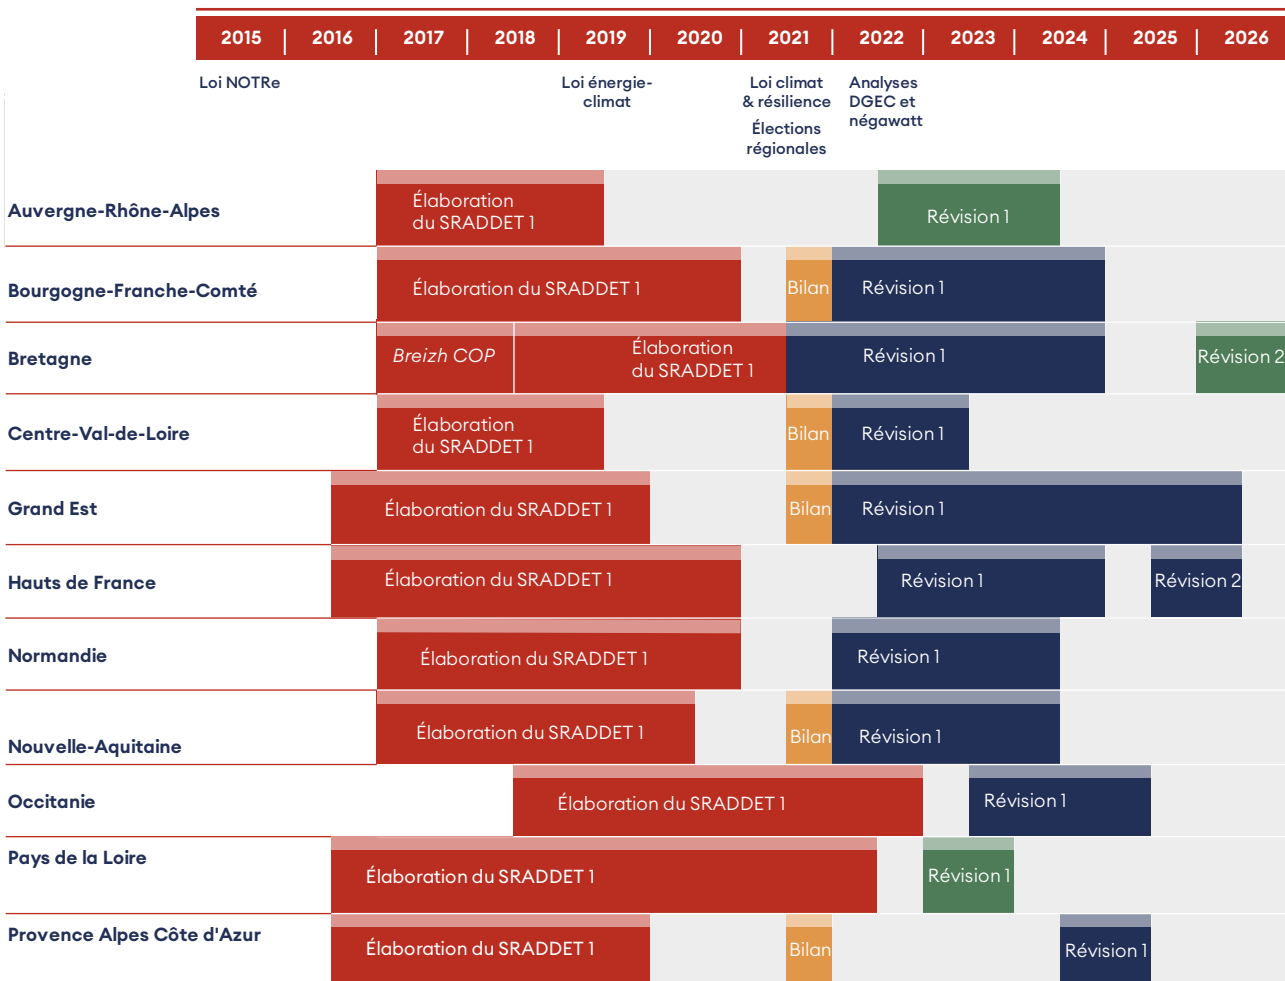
| 2015 | 2016 | 2017 | 2018 | 2019 | 2020 | 2021 | 2022 | 2023 | 2024 | 2025 | 2026 |
|---|---|---|---|---|---|---|---|---|---|---|---|

Loi NOTRe

Loi énergie-climat

Loi climat & résilience

Élections régionales

Analyses DGEC et négawatt

Auvergne-Rhône-Alpes
Élaboration du SRADDET 1
Révision 1

Bourgogne-Franche-Comté
Élaboration du SRADDET 1
Bilan
Révision 1

Bretagne
Breizh COP
Élaboration du SRADDET 1
Révision 1
Révision 2

Centre-Val-de-Loire
Élaboration du SRADDET 1
Bilan
Révision 1

Grand Est
Élaboration du SRADDET 1
Bilan
Révision 1

Hauts de France
Élaboration du SRADDET 1
Révision 1
Révision 2

Normandie
Élaboration du SRADDET 1
Révision 1

Nouvelle-Aquitaine
Élaboration du SRADDET 1
Bilan
Révision 1

Occitanie
Élaboration du SRADDET 1
Révision 1

Pays de la Loire
Élaboration du SRADDET 1
Révision 1

Provence Alpes Côte d'Azur
Élaboration du SRADDET 1
Bilan
Révision 1